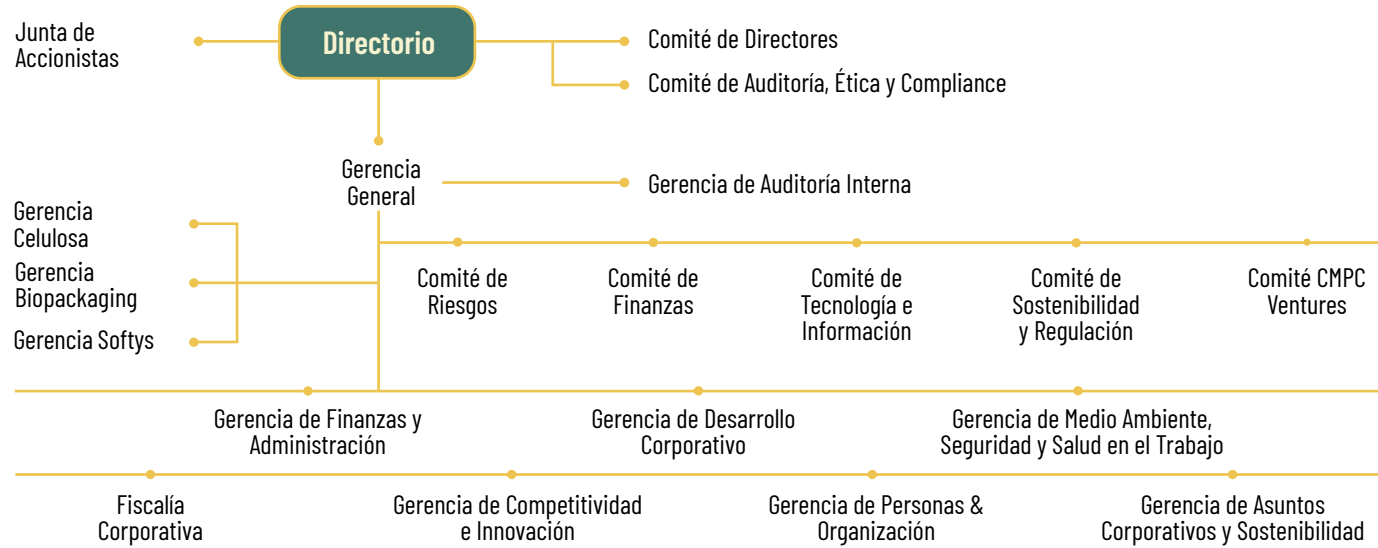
Junta de Accionistas

Directorio

Comité de Directores

Comité de Auditoría, Ética y Compliance

Gerencia General

Gerencia de Auditoría Interna

Gerencia Celulosa

Gerencia Biopackaging

Gerencia Softys

Comité de Riesgos

Comité de Finanzas

Comité de Tecnología e Información

Comité de Sostenibilidad y Regulación

Comité CMPC Ventures

Gerencia de Finanzas y Administración

Gerencia de Desarrollo Corporativo

Gerencia de Medio Ambiente, Seguridad y Salud en el Trabajo

Fiscalía Corporativa

Gerencia de Competitividad e Innovación

Gerencia de Personas & Organización

Gerencia de Asuntos Corporativos y Sostenibilidad